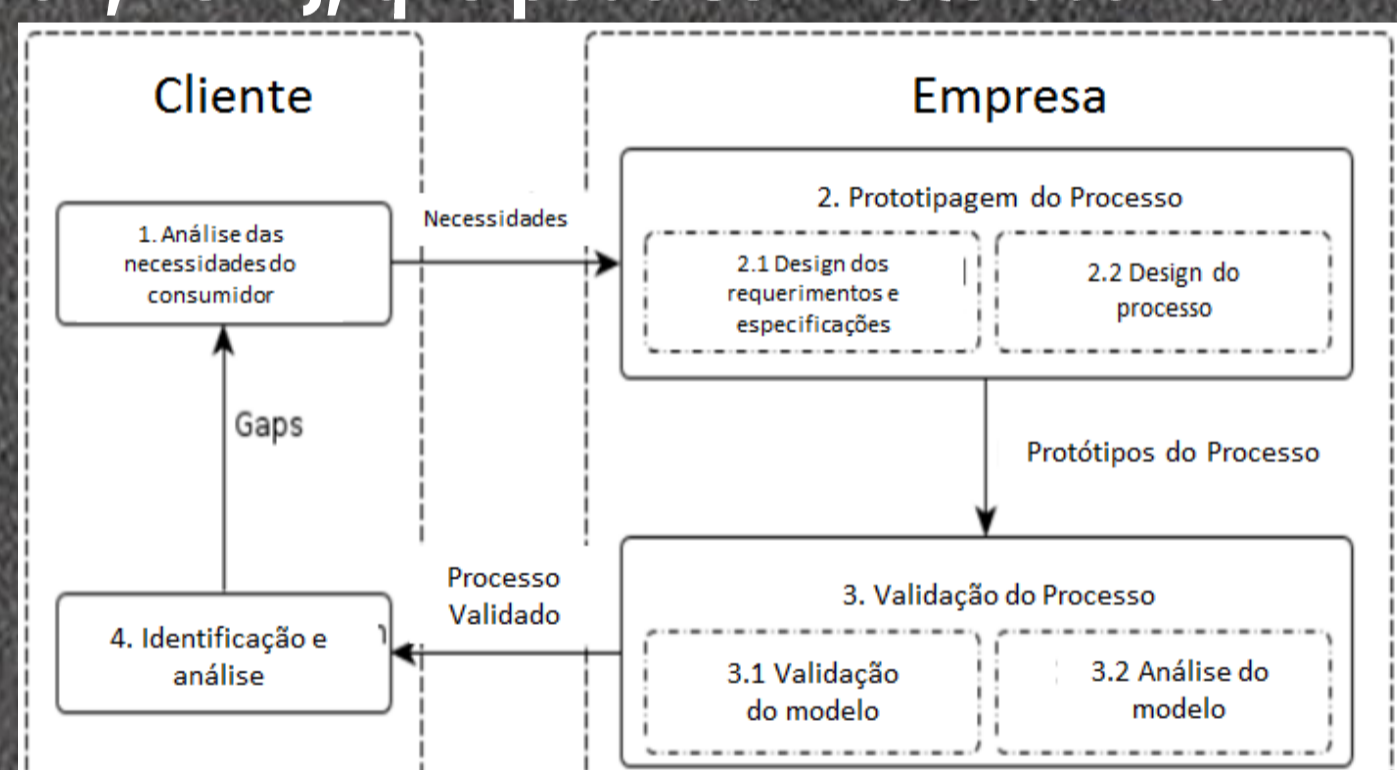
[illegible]

Cliente

Empresa

1. Análise das necessidades do consumidor

Necessidades

2. Prototipagem do Processo

2.1 Design dos requerimentos e especificações

2.2 Design do processo

Gaps

Protótipos do Processo

Processo Validado

4. Identificação e análise

3. Validação do Processo

3.1 Validação do modelo

3.2 Análise do modelo